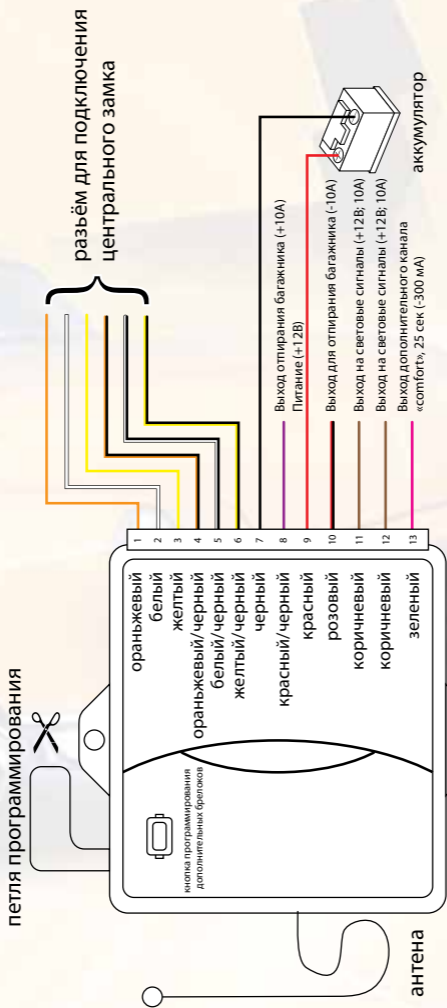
петля программирования

разъём для подключения центрального замка

аккумулятор

кнопка программирования дополнительных брелоков

оранжевый
белый
желтый
оранжевый/черный
белый/черный
желтый/черный
черный
красный/черный
красный
розовый
коричневый
коричневый
зеленый

1
2
3
4
5
6
7
8
9
10
11
12
13

Выход отпирания багажника (+10А)
Питание (+12В)
Выход для отпирания багажника (-10А)
Выход на световые сигналы (+12В; 10А)
Выход на световые сигналы (+12В; 10А)
Выход дополнительного канала «comfort», 25 сек (-300 мА)

антена